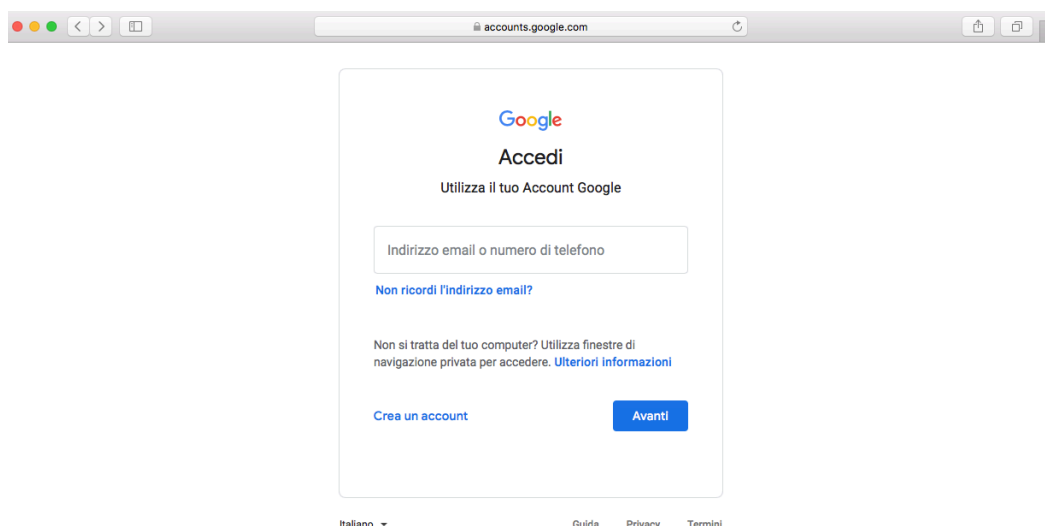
accounts.google.com

Google

Accedi

Utilizza il tuo Account Google

Indirizzo email o numero di telefono

Non ricordi l'indirizzo email?

Non si tratta del tuo computer? Utilizza finestre di navigazione privata per accedere. Ulteriori informazioni

Crea un account

Avanti

Italiano

Guida Privacy Termini